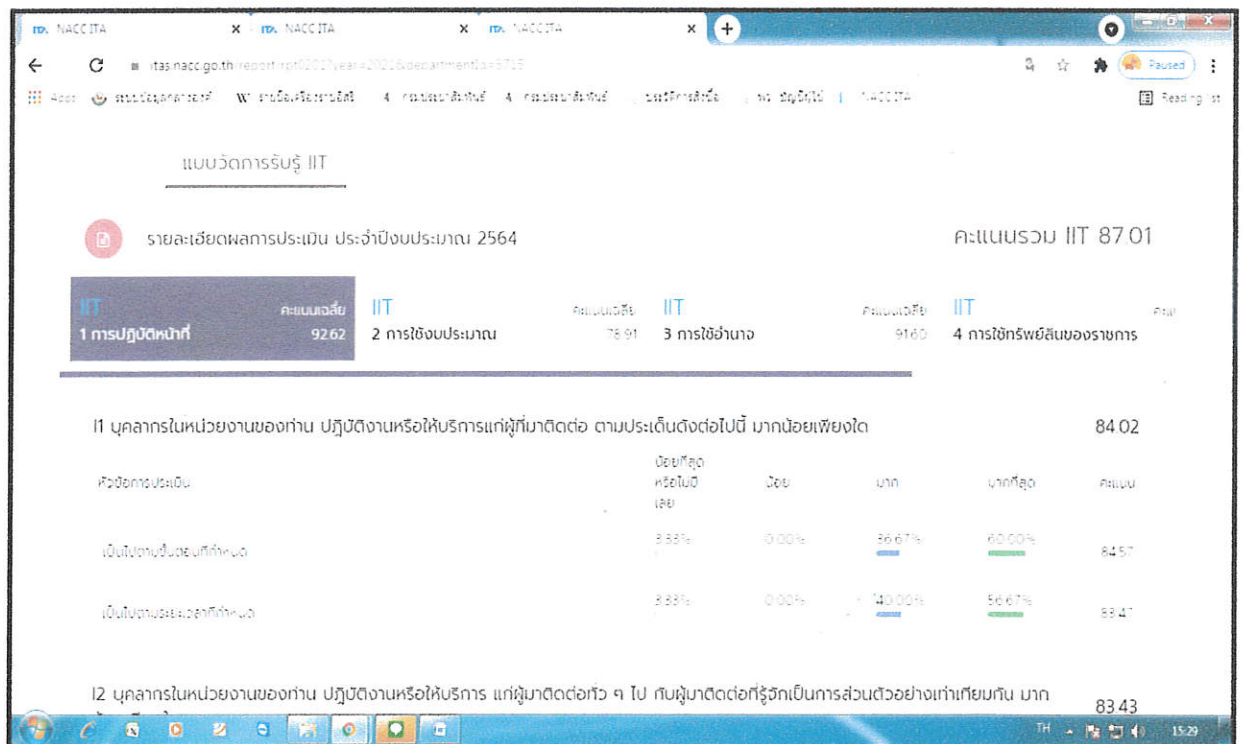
NACC ITA × NACC ITA × NACC ITA ×

itas.nacc.go.th/report/rpt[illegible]

Apps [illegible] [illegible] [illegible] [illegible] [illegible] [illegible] NACC ITA

Paused

Reading list

แบบวัดการรับรู้ IIT

รายละเอียดผลการประเมิน ประจำปีงบประมาณ 2564

คะแนนรวม IIT 87.01

IIT 1 การปฏิบัติหน้าที่ คะแนนเฉลี่ย 92.62

IIT 2 การใช้งบประมาณ คะแนนเฉลี่ย 78.91

IIT 3 การใช้อำนาจ คะแนนเฉลี่ย 91.60

IIT 4 การใช้ทรัพย์สินของราชการ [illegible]

I1 บุคลากรในหน่วยงานของท่าน ปฏิบัติงานหรือให้บริการแก่ผู้ที่มาติดต่อ ตามประเด็นดังต่อไปนี้ มากน้อยเพียงใด 84.02

| หัวข้อการประเมิน | น้อยที่สุดหรือไม่มีเลย | น้อย | มาก | มากที่สุด | คะแนน |
|---|---|---|---|---|---|
| เป็นไปตามขั้นตอนที่กำหนด | 3.33% | 0.00% | 36.67% | 60.00% | 84.57 |
| เป็นไปตามระยะเวลาที่กำหนด | 3.33% | 0.00% | 40.00% | 56.67% | 83.47 |

I2 บุคลากรในหน่วยงานของท่าน ปฏิบัติงานหรือให้บริการ แก่ผู้มาติดต่อทั่ว ๆ ไป กับผู้มาติดต่อที่รู้จักเป็นการส่วนตัวอย่างเท่าเทียมกัน มาก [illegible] 83.43

TH 15:29